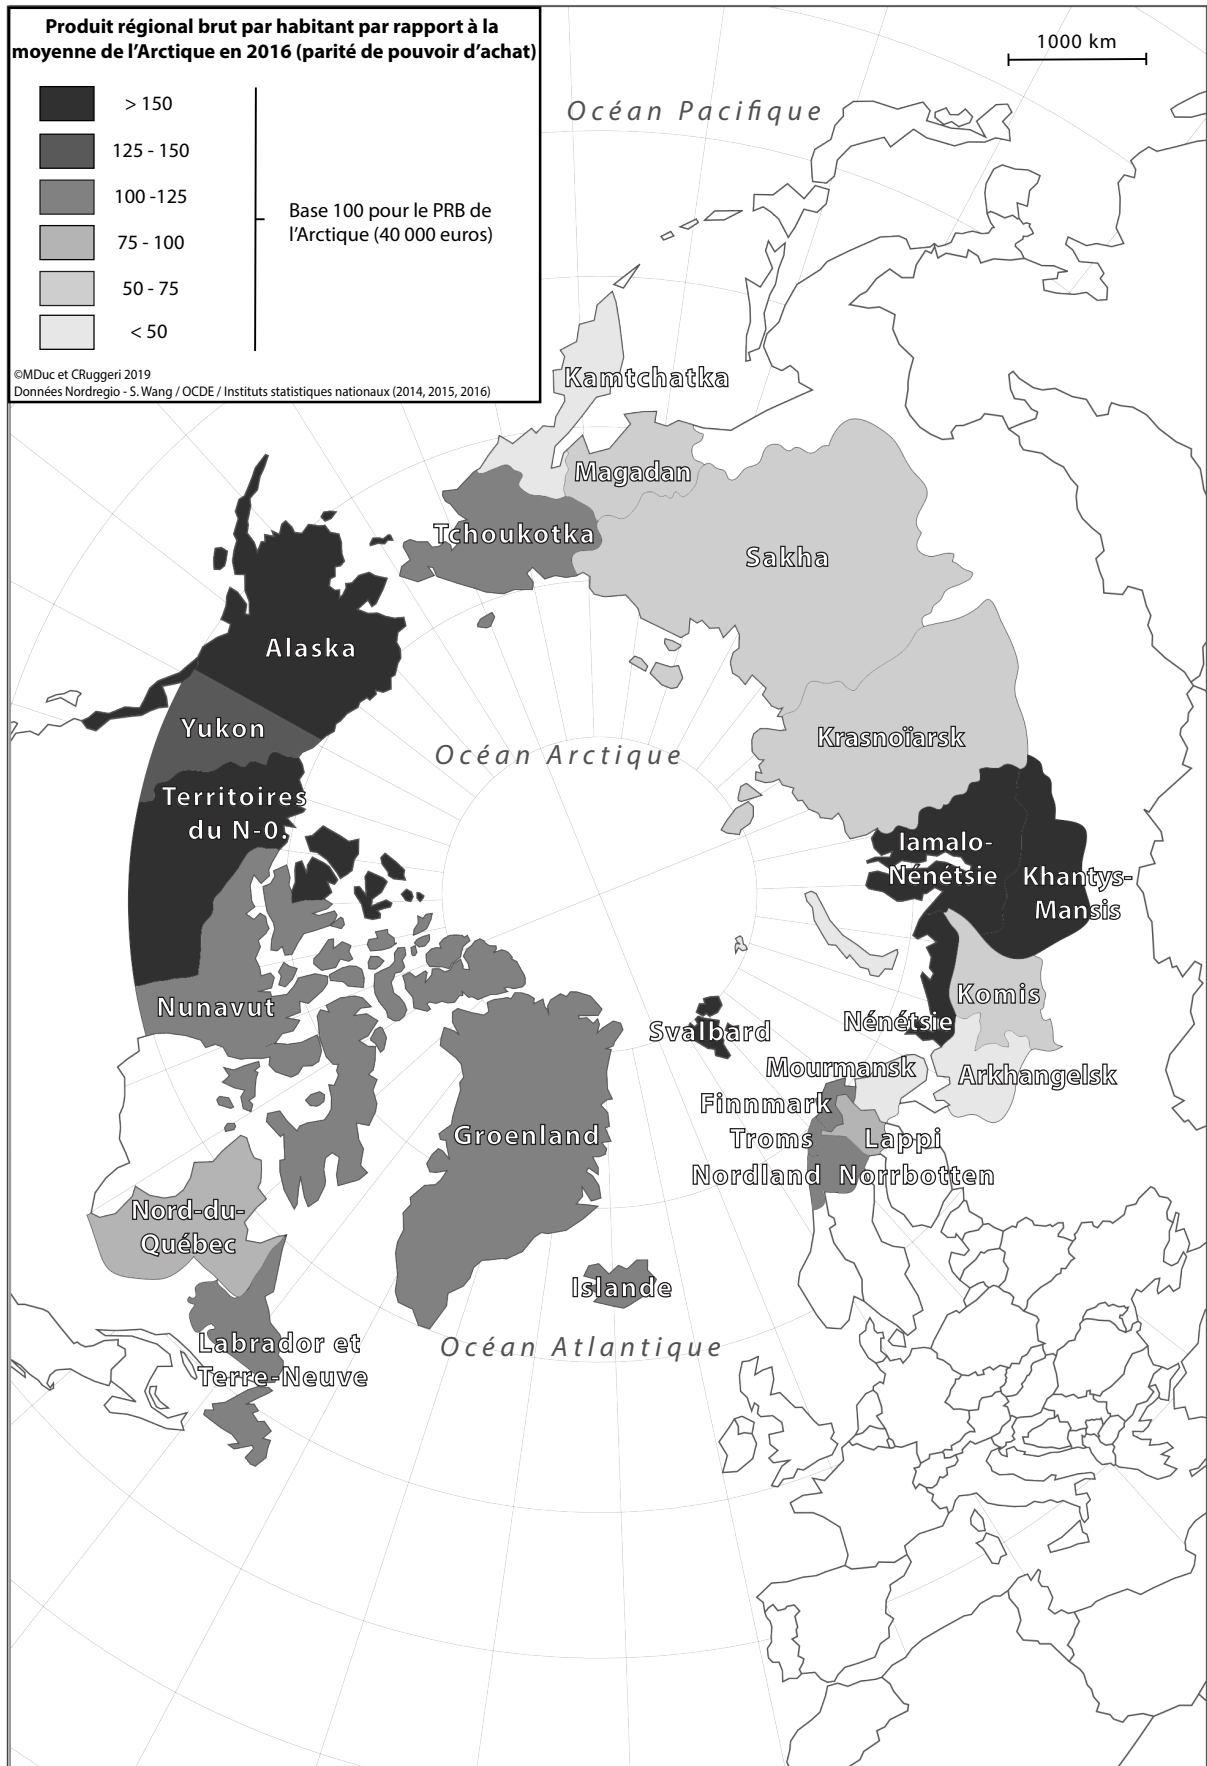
Produit régional brut par habitant par rapport à la moyenne de l'Arctique en 2016 (parité de pouvoir d'achat)

> 150
125 - 150
100 -125
75 - 100
50 - 75
< 50

Base 100 pour le PRB de l'Arctique (40 000 euros)

©MDuc et CRuggeri 2019
Données Nordregio - S. Wang / OCDE / Instituts statistiques nationaux (2014, 2015, 2016)

1000 km

Océan Pacifique

Kamtchatka
Magadan
Tchoukotka
Sakha
Alaska
Yukon
Océan Arctique
Krasnoïarsk
Territoires du N-O.
Iamalo-Nénétsie
Khantys-Mansis
Komis
Nénétsie
Nunavut
Svalbard
Mourmansk
Arkhangelsk
Finnmark
Troms
Lappi
Nordland
Norrbotten
Groenland
Nord-du-Québec
Islande
Océan Atlantique
Labrador et Terre-Neuve